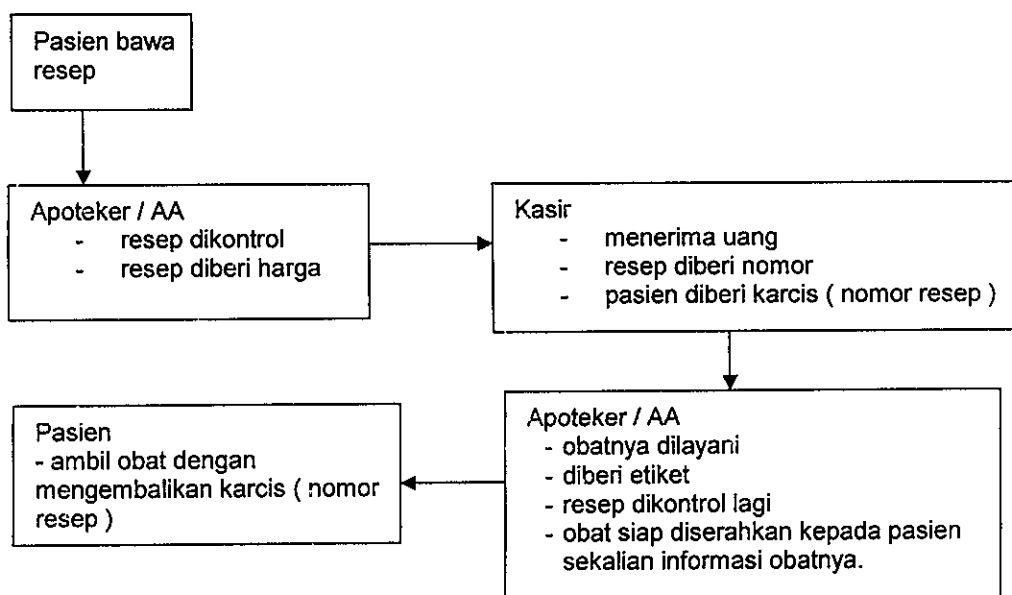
Pasien bawa resep

Apoteker / AA
- resep dikontrol
- resep diberi harga

Kasir
- menerima uang
- resep diberi nomor
- pasien diberi karcis ( nomor resep )

Apoteker / AA
- obatnya dilayani
- diberi etiket
- resep dikontrol lagi
- obat siap diserahkan kepada pasien sekalian informasi obatnya.

Pasien
- ambil obat dengan mengembalikan karcis ( nomor resep )